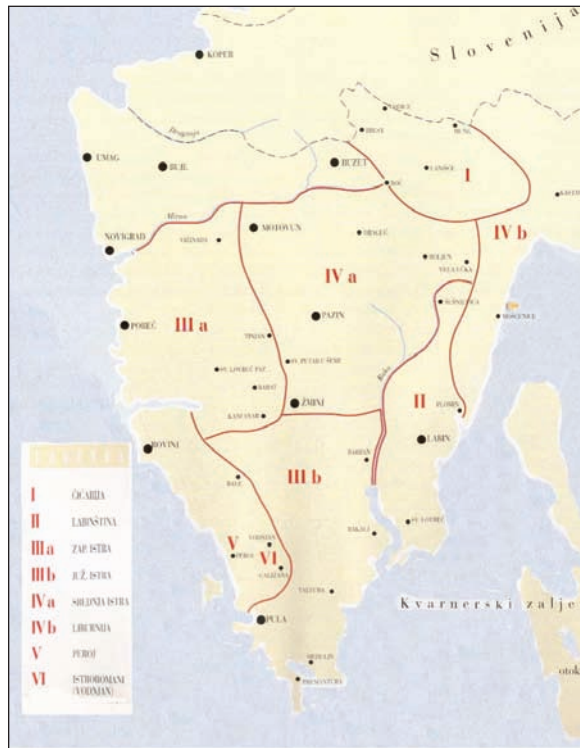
Slovenija

KOPER

Dragonja

UMAG

BUJE

BUZET

ROČ

LANIŠĆE

I

Mirna

NOVIGRAD

VIŽINADA

MOTOVUN

IV b

BOLJUN

IV a

PAZIN

POREČ

III a

TINJAN

SV. PETAR U ŠUMI

SV. LOVREČ PAZ.

KANFANAR

ŽMINJ

II

PLOMIN

LABIN

ROVINJ

BALE

III b

BARBAN

V

VI

VODNJAN

PEROJ

GALIŽANA

RAKALJ

SV. LOVREČ

VALTURA

Kvarnerski zalje

PULA

MEDULIN

PREMANTURA

I ĆIĆARIJA

II LABINŠTINA

IIIa ZAP. ISTRA

IIIb JUŽ. ISTRA

IVa SREDNJA ISTRA

IVb LIBURNIJA

V PEROJ

VI ISTROROMANI (VODNJAN)

otok